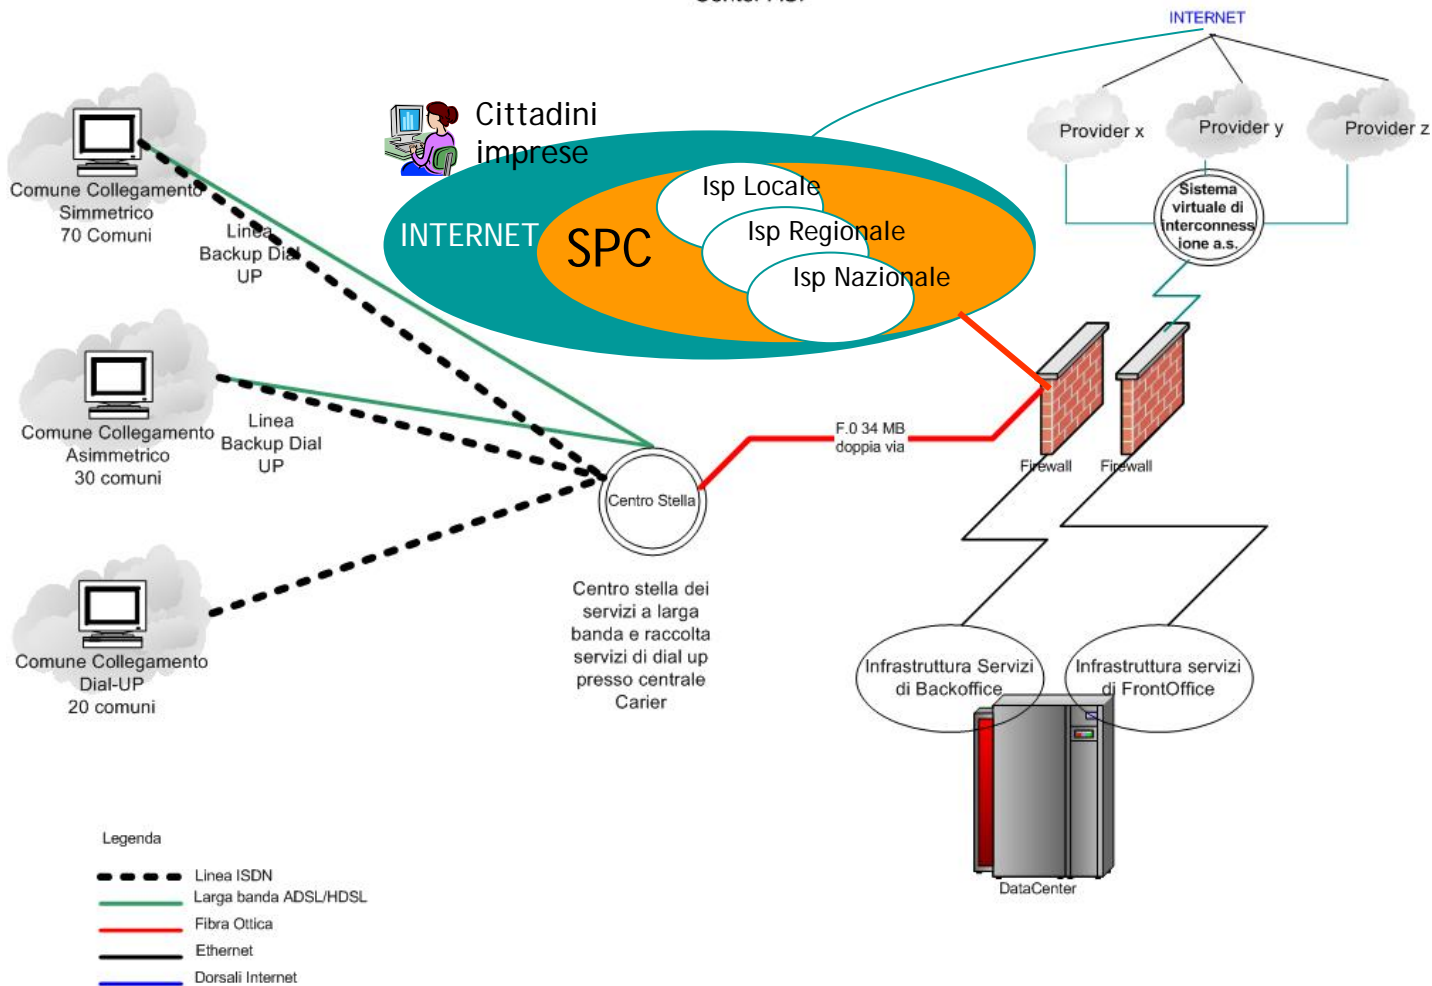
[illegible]

INTERNET

Provider x

Provider y

Provider z

Sistema virtuale di interconnessione a.s.

Cittadini imprese

INTERNET

SPC

Isp Locale

Isp Regionale

Isp Nazionale

Comune Collegamento Simmetrico 70 Comuni

Linea Backup Dial UP

Comune Collegamento Asimmetrico 30 comuni

Linea Backup Dial UP

Comune Collegamento Dial-UP 20 comuni

F.0 34 MB doppia via

Firewall

Firewall

Centro Stella

Centro stella dei servizi a larga banda e raccolta servizi di dial up presso centrale Carier

Infrastruttura Servizi di Backoffice

Infrastruttura servizi di FrontOffice

DataCenter

Legenda

Linea ISDN

Larga banda ADSL/HDSL

Fibra Ottica

Ethernet

Dorsali Internet